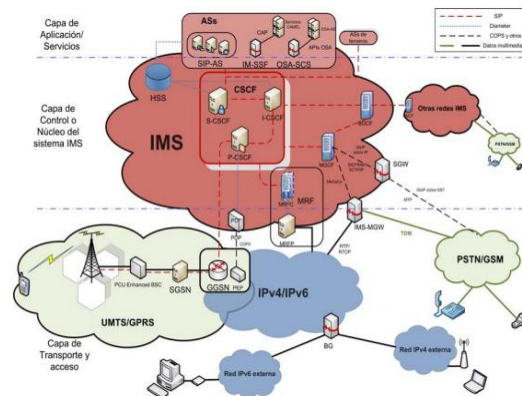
Capa de Aplicación/ Servicios

ASs

SIP-AS

CAP

IM-SSF

Servicios CAMEL

OSA-SCS

APIs OSA

ASs de terceros

SIP

Diameter

COPS y otros

Datos multimedia

Capa de Control o Núcleo del sistema IMS

HSS

CSCF

S-CSCF

I-CSCF

P-CSCF

IMS

BGCF

Otras redes IMS

PSTN/ISDN

MGCF

SGW

MRFC

MRF

MRFP

PDF

PEP

COPS

IMS-MGW

RTP/RTCP

TDM

PSTN/GSM

SGSN

GGSN

PCU Enhanced BSC

UMTS/GPRS

IPv4/IPv6

Capa de Transporte y acceso

BG

Red IPv4 externa

Red IPv6 externa